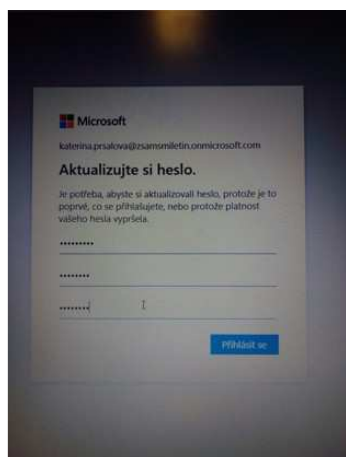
Microsoft

katerina.prsalova@zsamsmiletin.onmicrosoft.com

Aktualizujte si heslo.

Je potřeba, abyste si aktualizovali heslo, protože je to poprvé, co se přihlašujete, nebo protože platnost vašeho hesla vypršela.

••••••••

••••••••

••••••••

Přihlásit se